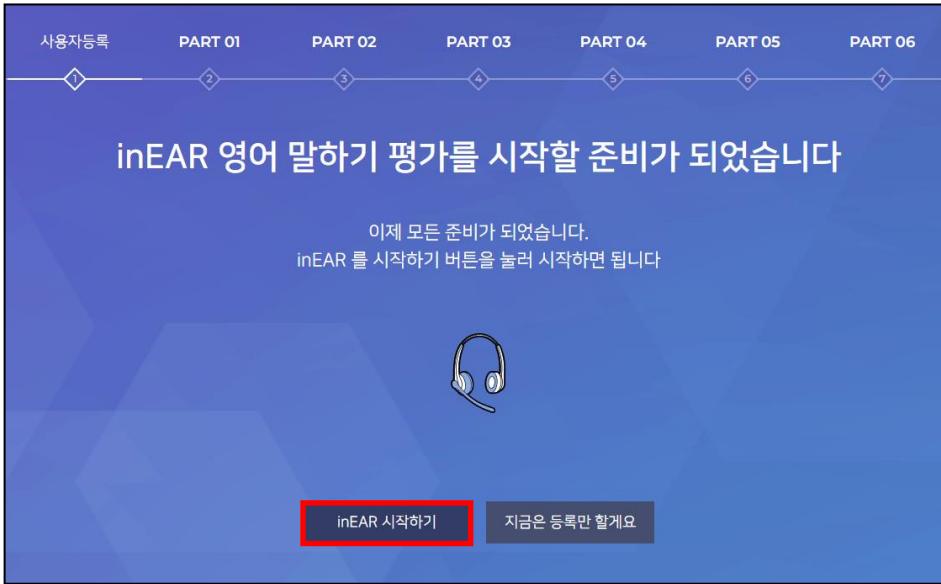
사용자등록 PART 01 PART 02 PART 03 PART 04 PART 05 PART 06

1 2 3 4 5 6 7

inEAR 영어 말하기 평가를 시작할 준비가 되었습니다

이제 모든 준비가 되었습니다.
inEAR 를 시작하기 버튼을 눌러 시작하면 됩니다

inEAR 시작하기 지금은 등록만 할게요